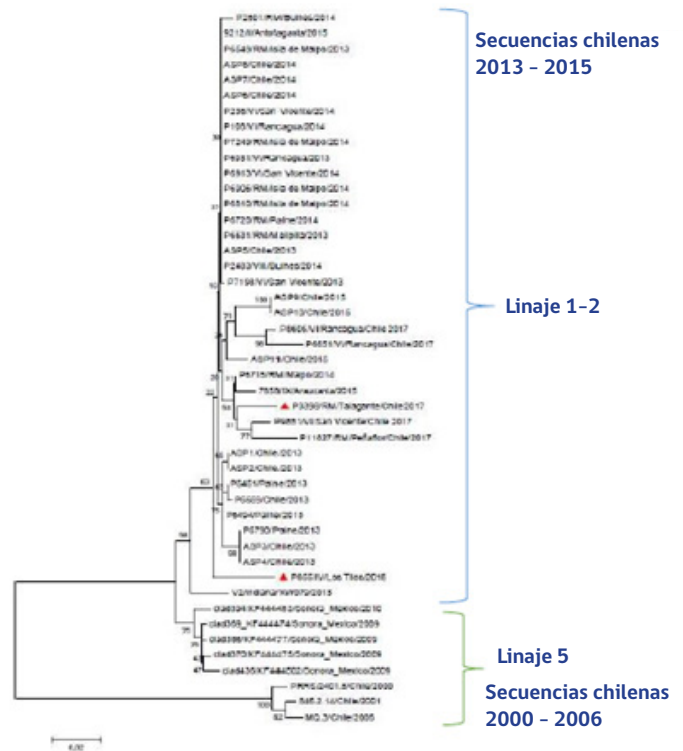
P2901/RM/Buin/2014
S212/II/Antofagasta/2015
P6543/RM/Isla de Maipo/2013
ASP8/Chile/2014
ASP7/Chile/2014
ASP6/Chile/2014
P238/VI/San Vicente/2014
P105/VI/Rancagua/2014
P7249/RM/Isla de Maipo/2014
P6951/VI/Rancagua/2013
P6913/VI/San Vicente/2014
P6926/RM/Isla de Maipo/2014
P6513/RM/Isla de Maipo/2014
P6723/RM/Paine/2014
P6531/RM/Melipilla/2013
ASP5/Chile/2013
P2403/VIII/Bulnes/2014
P7198/VI/San Vicente/2013
ASP9/Chile/2015
ASP10/Chile/2015
P6606/VI/Rancagua/Chile 2017
P6551/VI/Rancagua/Chile/2017
ASP11/Chile/2015
P6715/RM/Maipo/2014
T55/IX/Araucania/2015
P3390/RM/Talagante/Chile/2017
P6511/VI/San Vicente/Chile 2017
P11637/RM/Peñaflor/Chile/2017
ASP1/Chile/2013
ASP2/Chile/2013
P6451/Paine/2013
P6669/Chile/2013
P6494/Paine/2013
P6730/Paine/2013
ASP3/Chile/2013
ASP4/Chile/2013
P6559/VI/Las Tilas/2016
V2/Indiana/Nvs073/2015
clad324/KF444483/Sonora_Mexico/2010
clad368_KF444474/Sonora_Mexico/2009
clad386/KF444427/Sonora_Mexico/2009
clad373/KF444475/Sonora_Mexico/2009
clad435/KF444502/Sonora_Mexico/2009
PRRS/2401.8/Chile/2000
S45.3.14/Chile/2001
MO.3/Chile/2005
0.02
Secuencias chilenas 2013 – 2015
Linaje 1-2
Linaje 5
Secuencias chilenas 2000 – 2006